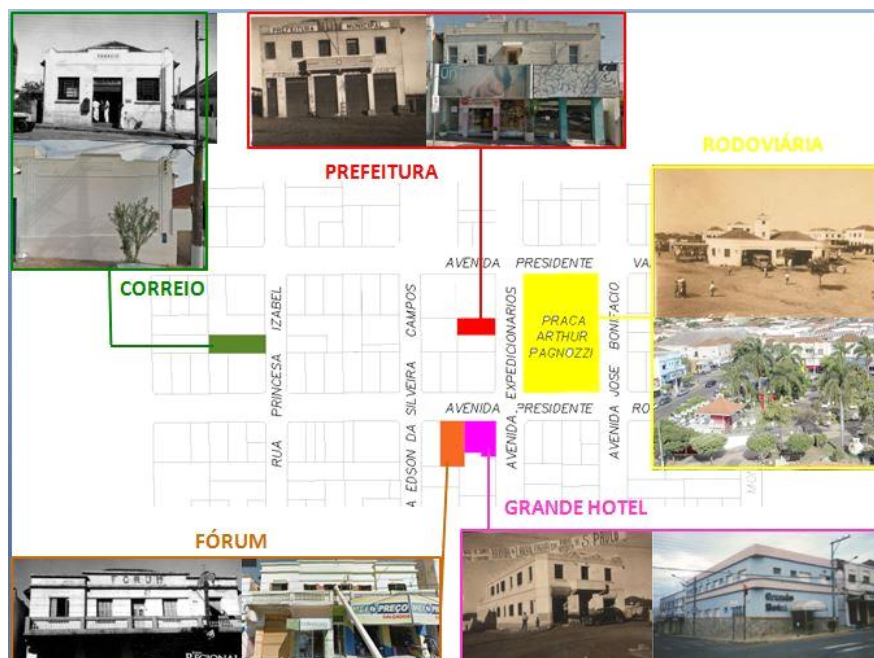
PREFEITURA MUNICIPAL

PREFEITURA

RODOVIÁRIA

CORREIO

AVENIDA PRESIDENTE VA

PRAÇA ARTHUR PAGNOZZI

RUA PRINCESA IZABEL

A EDSON DA SILVEIRA CAMPOS

AVENIDA EXPEDICIONARIOS

AVENIDA JOSE BONIFACIO

AVENIDA PRESIDENTE RO

GRANDE HOTEL

FÓRUM

FORUM

PREÇO

Grande Hotel